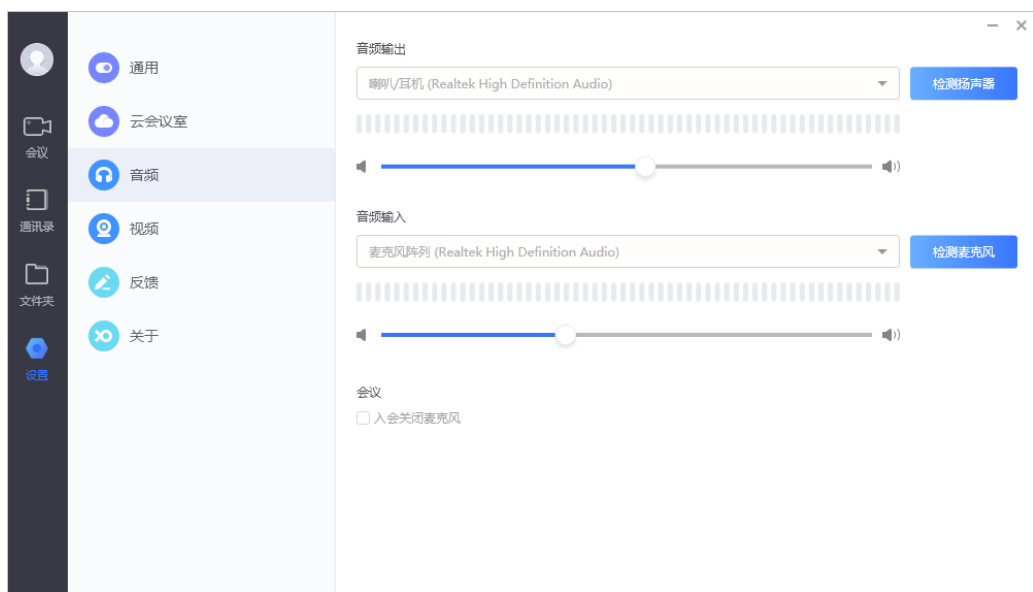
会议

通讯录

文件夹

设置

通用

云会议室

音频

视频

反馈

关于

— ×

音频输出

喇叭/耳机 (Realtek High Definition Audio)

检测扬声器

音频输入

麦克风阵列 (Realtek High Definition Audio)

检测麦克风

会议

入会关闭麦克风